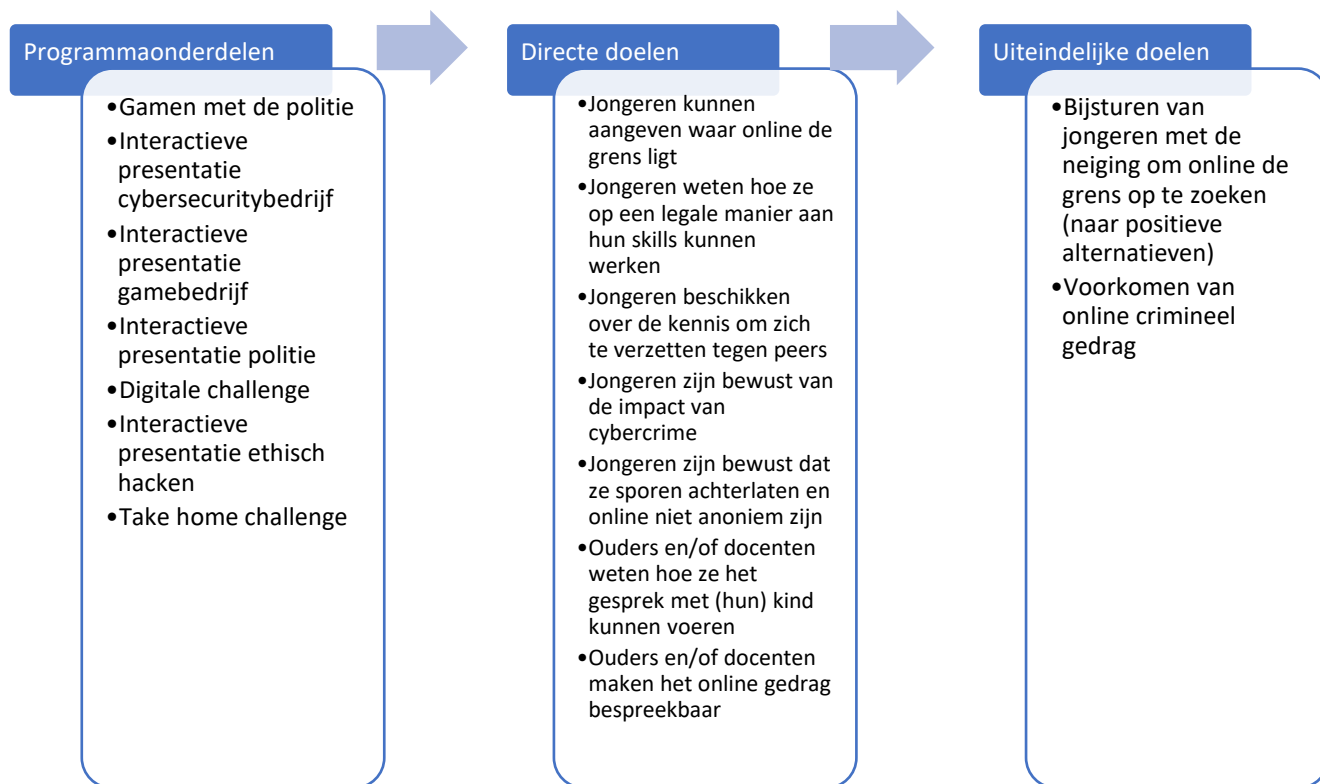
Programmaonderdelen

•Gamen met de politie
•Interactieve presentatie cybersecuritybedrijf
•Interactieve presentatie gamebedrijf
•Interactieve presentatie politie
•Digitale challenge
•Interactieve presentatie ethisch hacken
•Take home challenge

Directe doelen

•Jongeren kunnen aangeven waar online de grens ligt
•Jongeren weten hoe ze op een legale manier aan hun skills kunnen werken
•Jongeren beschikken over de kennis om zich te verzetten tegen peers
•Jongeren zijn bewust van de impact van cybercrime
•Jongeren zijn bewust dat ze sporen achterlaten en online niet anoniem zijn
•Ouders en/of docenten weten hoe ze het gesprek met (hun) kind kunnen voeren
•Ouders en/of docenten maken het online gedrag bespreekbaar

Uiteindelijke doelen

•Bijsturen van jongeren met de neiging om online de grens op te zoeken (naar positieve alternatieven)
•Voorkomen van online crimineel gedrag